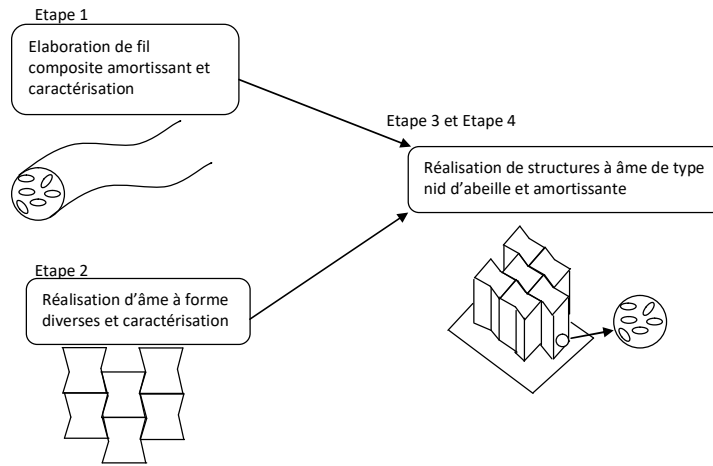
Etape 1

Elaboration de fil composite amortissant et caractérisation

Etape 3 et Etape 4

Réalisation de structures à âme de type nid d'abeille et amortissante

Etape 2

Réalisation d'âme à forme diverses et caractérisation